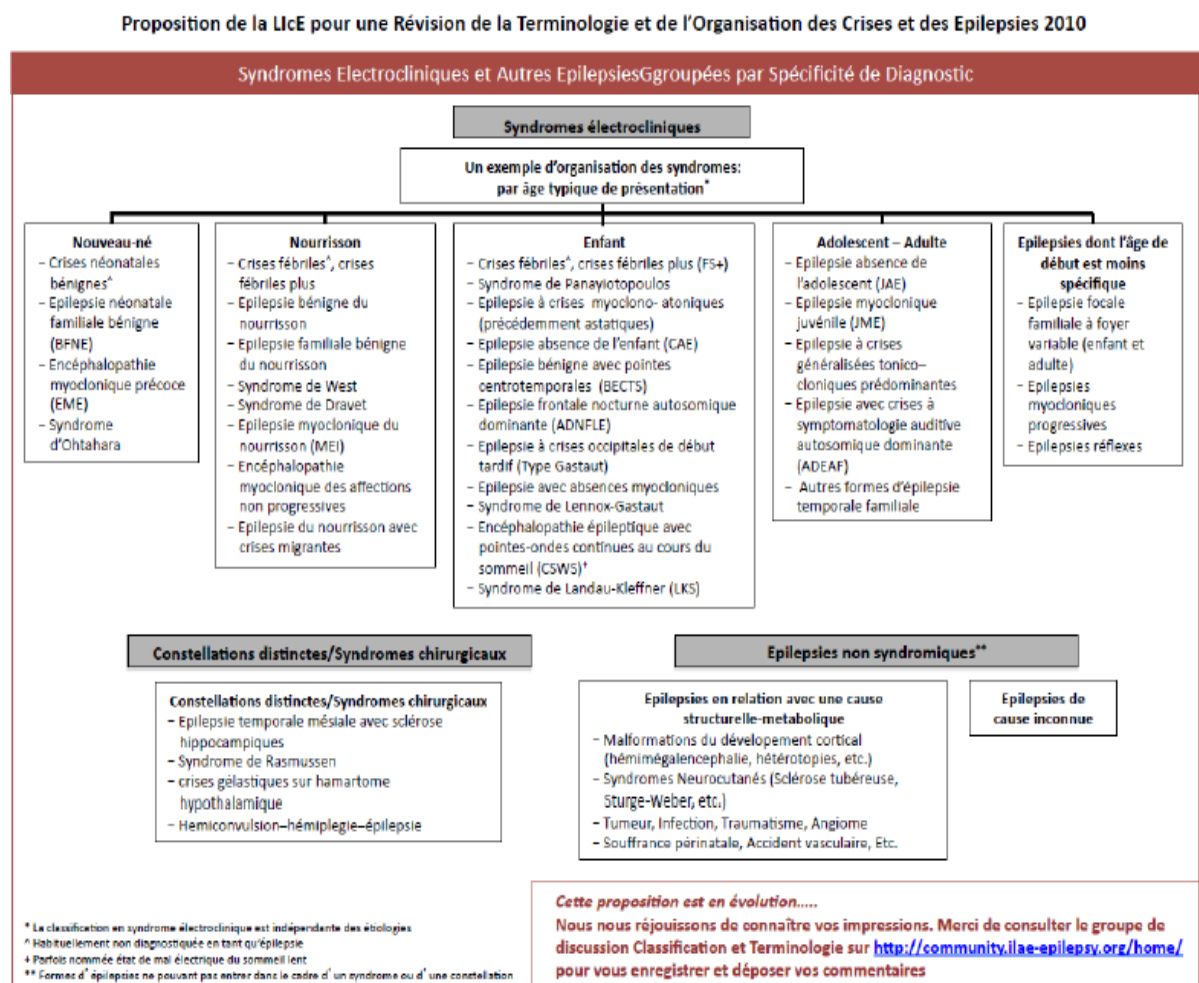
Proposition de la LIcE pour une Révision de la Terminologie et de l'Organisation des Crises et des Epilepsies 2010

Syndromes Electrocliniques et Autres EpilepsiesGgroupées par Spécificité de Diagnostic

Syndromes électrocliniques

Un exemple d'organisation des syndromes: par âge typique de présentation*

Nouveau-né
- Crises néonatales bénignes^
- Epilepsie néonatale familiale bénigne (BFNE)
- Encéphalopathie myoclonique précoce (EME)
- Syndrome d'Ohtahara

Nourrisson
- Crises fébriles^, crises fébriles plus
- Epilepsie bénigne du nourrisson
- Epilepsie familiale bénigne du nourrisson
- Syndrome de West
- Syndrome de Dravet
- Epilepsie myoclonique du nourrisson (MEI)
- Encéphalopathie myoclonique des affections non progressives
- Epilepsie du nourrisson avec crises migrantes

Enfant
- Crises fébriles^, crises fébriles plus (FS+)
- Syndrome de Panayiotopoulos
- Epilepsie à crises myoclono- atoniques (précédemment astatiques)
- Epilepsie absence de l'enfant (CAE)
- Epilepsie bénigne avec pointes centrotemporales (BECTS)
- Epilepsie frontale nocturne autosomique dominante (ADNFLE)
- Epilepsie à crises occipitales de début tardif (Type Gastaut)
- Epilepsie avec absences myocloniques
- Syndrome de Lennox-Gastaut
- Encéphalopathie épileptique avec pointes-ondes continues au cours du sommeil (CSWS)†
- Syndrome de Landau-Kleffner (LKS)

Adolescent – Adulte
- Epilepsie absence de l'adolescent (JAE)
- Epilepsie myoclonique juvénile (JME)
- Epilepsie à crises généralisées tonico–cloniques prédominantes
- Epilepsie avec crises à symptomatologie auditive autosomique dominante (ADEAF)
- Autres formes d'épilepsie temporale familiale

Epilepsies dont l'âge de début est moins spécifique
- Epilepsie focale familiale à foyer variable (enfant et adulte)
- Epilepsies myocloniques progressives
- Epilepsies réflexes

Constellations distinctes/Syndromes chirurgicaux

Constellations distinctes/Syndromes chirurgicaux
- Epilepsie temporale mésiale avec sclérose hippocampiques
- Syndrome de Rasmussen
- crises gélastiques sur hamartome hypothalamique
- Hemiconvulsion–hémiplegie–épilepsie

Epilepsies non syndromiques**

Epilepsies en relation avec une cause structurelle-metabolique
- Malformations du dévelopement cortical (hémimégalencephalie, hétérotopies, etc.)
- Syndromes Neurocutanés (Sclérose tubéreuse, Sturge-Weber, etc.)
- Tumeur, Infection, Traumatisme, Angiome
- Souffrance périnatale, Accident vasculaire, Etc.

Epilepsies de cause inconnue

* La classification en syndrome électroclinique est indépendante des étiologies
^ Habituellement non diagnostiquée en tant qu'épilepsie
† Parfois nommée état de mal électrique du sommeil lent
** Formes d'épilepsies ne pouvant pas entrer dans le cadre d'un syndrome ou d'une constellation

Cette proposition est en évolution.....
Nous nous réjouissons de connaître vos impressions. Merci de consulter le groupe de discussion Classification et Terminologie sur http://community.ilae-epilepsy.org/home/ pour vous enregistrer et déposer vos commentaires